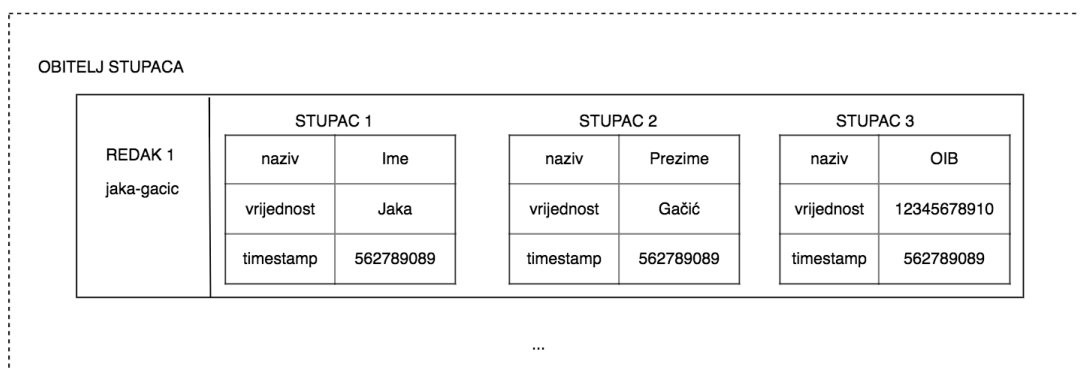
OBITELJ STUPACA

REDAK 1
jaka-gacic

STUPAC 1

| naziv | Ime |
|---|---|
| vrijednost | Jaka |
| timestamp | 562789089 |

STUPAC 2

| naziv | Prezime |
|---|---|
| vrijednost | Gačić |
| timestamp | 562789089 |

STUPAC 3

| naziv | OIB |
|---|---|
| vrijednost | 12345678910 |
| timestamp | 562789089 |

...